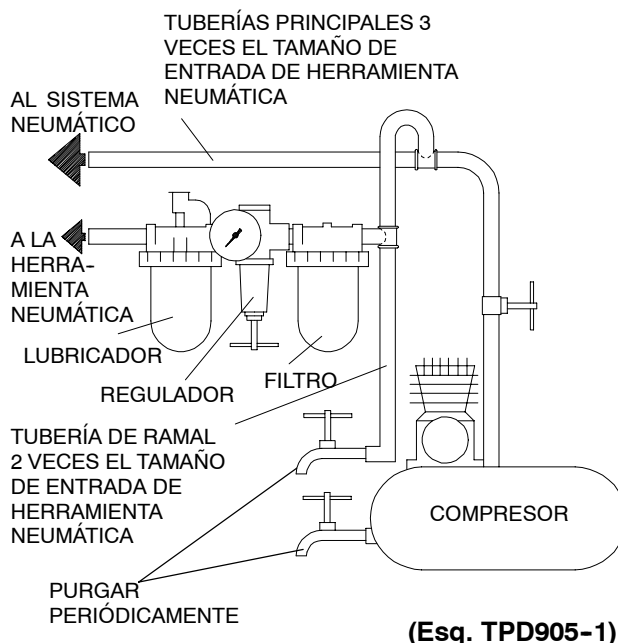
TUBERÍAS PRINCIPALES 3 VECES EL TAMAÑO DE ENTRADA DE HERRAMIENTA NEUMÁTICA

AL SISTEMA NEUMÁTICO

A LA HERRAMIENTA NEUMÁTICA

LUBRICADOR

REGULADOR

FILTRO

TUBERÍA DE RAMAL 2 VECES EL TAMAÑO DE ENTRADA DE HERRAMIENTA NEUMÁTICA

COMPRESOR

PURGAR PERIÓDICAMENTE

(Esq. TPD905-1)